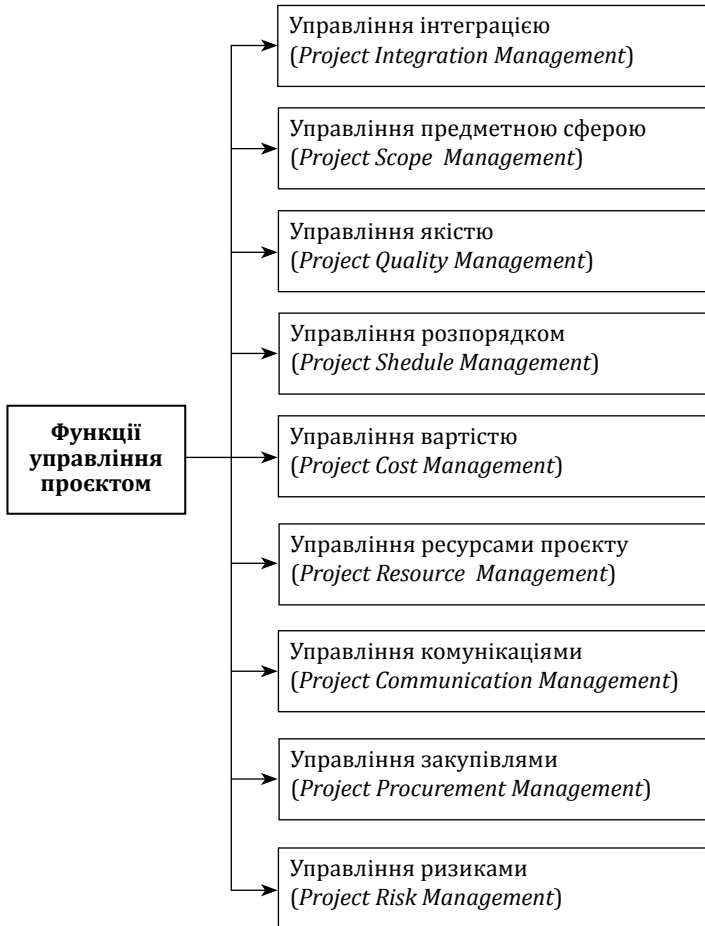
Функції управління проєктом

Управління інтеграцією (Project Integration Management)

Управління предметною сферою (Project Scope Management)

Управління якістю (Project Quality Management)

Управління розпорядком (Project Shedule Management)

Управління вартістю (Project Cost Management)

Управління ресурсами проєкту (Project Resource Management)

Управління комунікаціями (Project Communication Management)

Управління закупівлями (Project Procurement Management)

Управління ризиками (Project Risk Management)